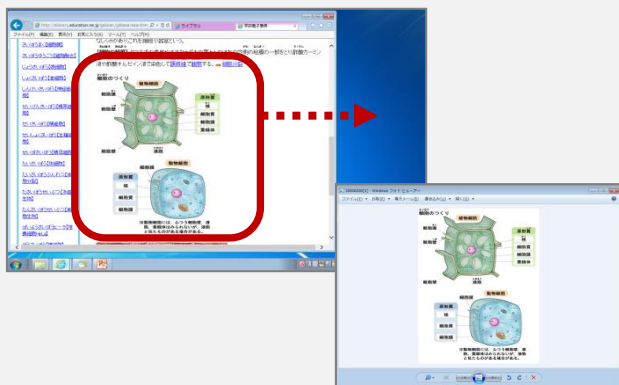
http://dictionary.education.ne.jp/
ライブラリ
学研教育出版
ファイル(F) 編集(E) 表示(V) お気に入り(A) ツール(T) ヘルプ(H)
細胞のつくり
植物細胞
動物細胞
細胞壁
細胞膜
核
細胞質
液胞
葉緑体
細胞のつくり
植物細胞
動物細胞
Windows フォト ビューアー
ファイル(F) 印刷(P) 電子メール(E) 書き込み(U) 開く(O)